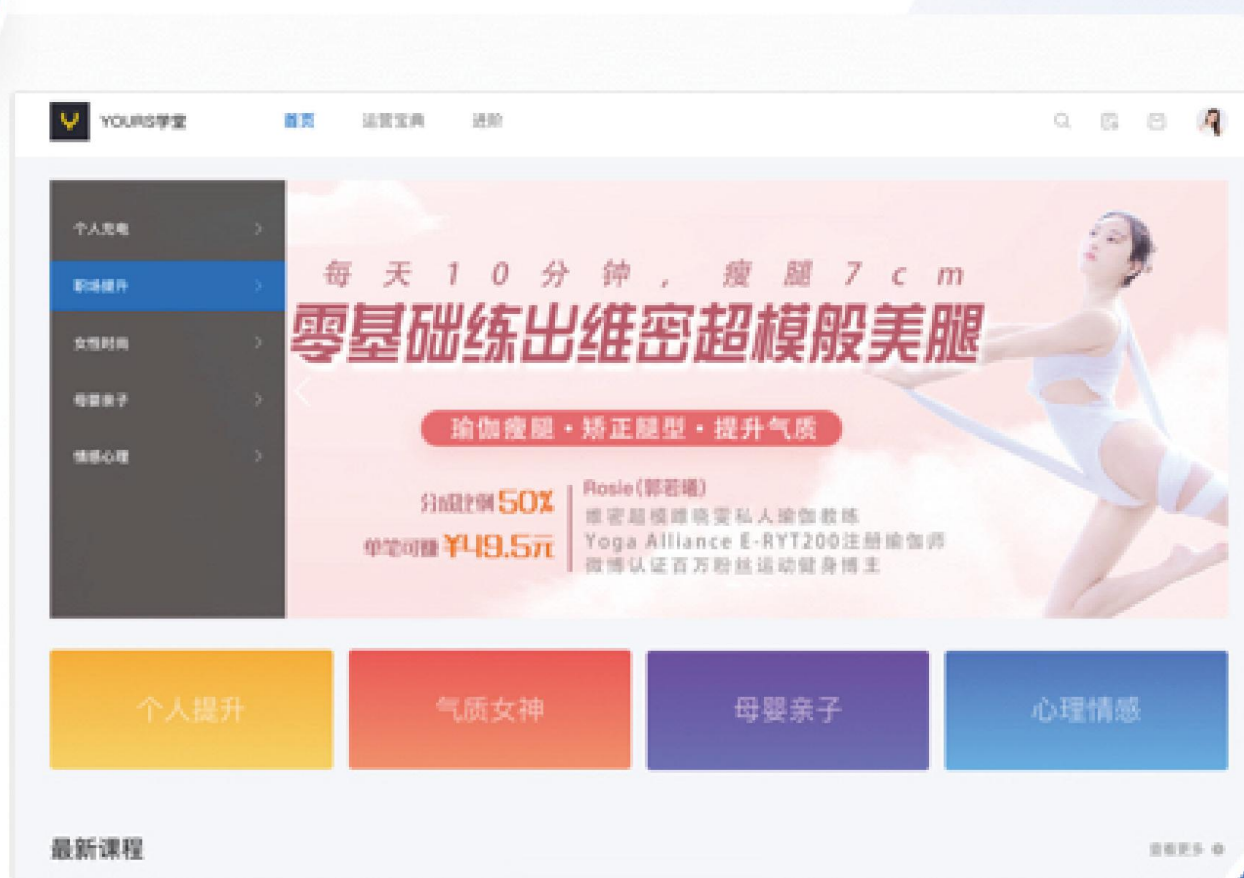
YOURS学堂

首页 运营宝典 进阶

个人充电
职场提升
女性时尚
母婴亲子
情感心理

每天10分钟，瘦腿7cm
零基础练出维密超模般美腿
瑜伽瘦腿・矫正腿型・提升气质
分销比例50%
单笔可赚¥49.5元
Rosie(郭若曦)
维密超模睢晓雯私人瑜伽教练
Yoga Alliance E-RYT200注册瑜伽师
微博认证百万粉丝运动健身博主

个人提升
气质女神
母婴亲子
心理情感

最新课程
查看更多